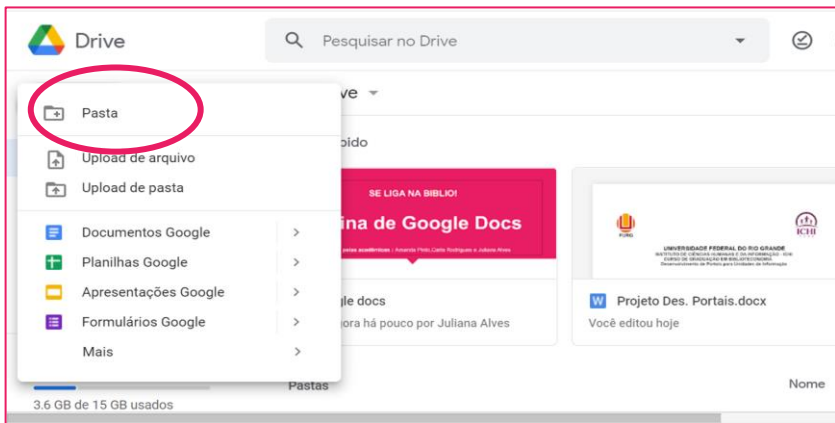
Drive

Pesquisar no Drive

Pasta

Upload de arquivo

Upload de pasta

Documentos Google

Planilhas Google

Apresentações Google

Formulários Google

Mais

ve

pido

SE LIGA NA BIBLIO!

ina de Google Docs

gle docs

ora há pouco por Juliana Alves

FURG

ICHI

UNIVERSIDADE FEDERAL DO RIO GRANDE

Projeto Des. Portais.docx

Você editou hoje

Pastas

Nome

3.6 GB de 15 GB usados